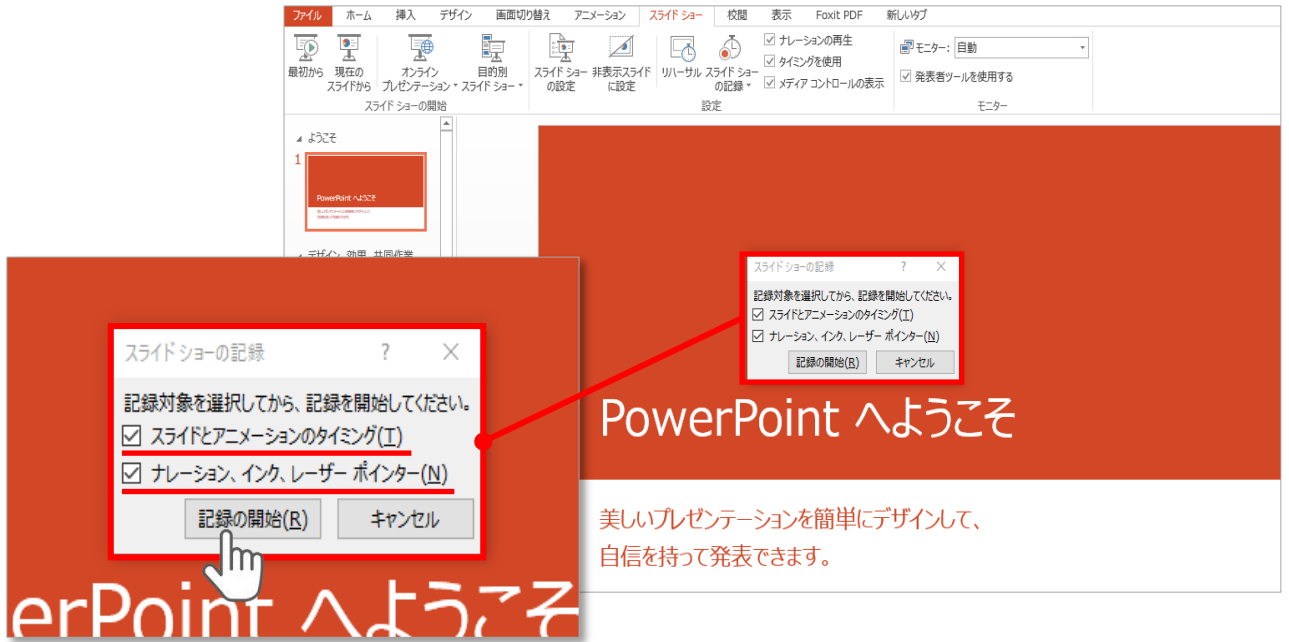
ファイル ホーム 挿入 デザイン 画面切り替え アニメーション スライド ショー 校閲 表示 Foxit PDF 新しいタブ

最初から 現在のスライドから オンライン プレゼンテーション 目的別スライド ショー
スライド ショーの開始

スライド ショーの設定 非表示スライドに設定 リハーサル スライド ショーの記録
ナレーションの再生
タイミングを使用
メディア コントロールの表示
設定

モニター: 自動
発表者ツールを使用する
モニター

ようこそ
1
PowerPoint へようこそ
デザイン、効果、共同作業

スライド ショーの記録 ? X
記録対象を選択してから、記録を開始してください。
スライドとアニメーションのタイミング(T)
ナレーション、インク、レーザー ポインター(N)
記録の開始(R) キャンセル

PowerPoint へようこそ

美しいプレゼンテーションを簡単にデザインして、
自信を持って発表できます。

スライド ショーの記録 ? X
記録対象を選択してから、記録を開始してください。
スライドとアニメーションのタイミング(T)
ナレーション、インク、レーザー ポインター(N)
記録の開始(R) キャンセル

erPoint へようこそ